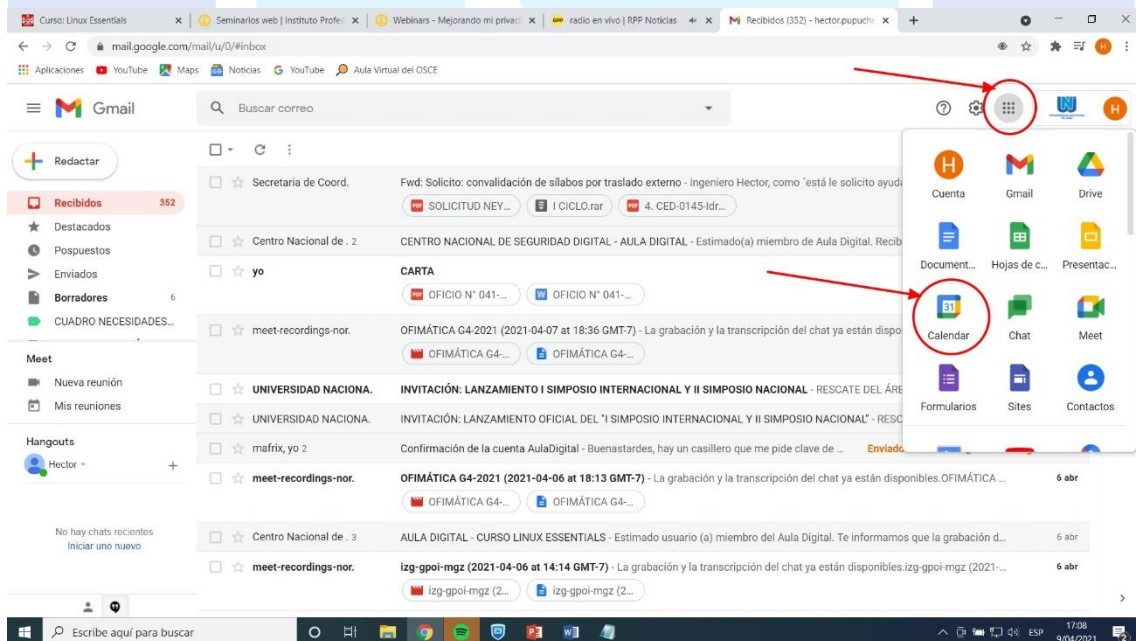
Curso: Linux Essentials | Seminarios web | Instituto Profe | Webinars - Mejorando mi privaci | radio en vivo | RPP Noticias | Recibidos (352) - hector.pupuche

mail.google.com/mail/u/0/#inbox

Aplicaciones YouTube Maps Noticias YouTube Aula Virtual del OSCE

Gmail

Buscar correo

Redactar

Recibidos 352
Destacados
Pospuestos
Enviados
Borradores 6
CUADRO NECESIDADES...

Meet
Nueva reunión
Mis reuniones

Hangouts
Hector

No hay chats recientes
Iniciar uno nuevo

Secretaria de Coord. Fwd: Solicito: convalidación de sílabos por traslado externo - Ingeniero Hector, como ´está le solicito ayuda
SOLICITUD NEY... I CICLO.rar 4. CED-0145-Idr...

Centro Nacional de . 2 CENTRO NACIONAL DE SEGURIDAD DIGITAL - AULA DIGITAL - Estimado(a) miembro de Aula Digital. Recib

yo CARTA
OFICIO N° 041-... OFICIO N° 041-...

meet-recordings-nor. OFIMÁTICA G4-2021 (2021-04-07 at 18:36 GMT-7) - La grabación y la transcripción del chat ya están dispo
OFIMÁTICA G4-... OFIMÁTICA G4-...

UNIVERSIDAD NACIONA. INVITACIÓN: LANZAMIENTO I SIMPOSIO INTERNACIONAL Y II SIMPOSIO NACIONAL - RESCATE DEL ÁRE

UNIVERSIDAD NACIONA. INVITACIÓN: LANZAMIENTO OFICIAL DEL "I SIMPOSIO INTERNACIONAL Y II SIMPOSIO NACIONAL" - RESC

mafrix, yo 2 Confirmación de la cuenta AulaDigital - Buenastardes, hay un casillero que me pide clave de ... Enviado

meet-recordings-nor. OFIMÁTICA G4-2021 (2021-04-06 at 18:13 GMT-7) - La grabación y la transcripción del chat ya están disponibles.OFIMÁTICA ... 6 abr
OFIMÁTICA G4-... OFIMÁTICA G4-...

Centro Nacional de . 3 AULA DIGITAL - CURSO LINUX ESSENTIALS - Estimado usuario (a) miembro del Aula Digital. Te informamos que la grabación d... 6 abr

meet-recordings-nor. izg-gpoi-mgz (2021-04-06 at 14:14 GMT-7) - La grabación y la transcripción del chat ya están disponibles.izg-gpoi-mgz (2021-... 6 abr
izg-gpoi-mgz (2... izg-gpoi-mgz (2...

Cuenta Gmail Drive
Document... Hojas de c... Presentac...
Calendar Chat Meet
Formularios Sites Contactos

Escribe aquí para buscar
ESP 17:08 9/04/2021